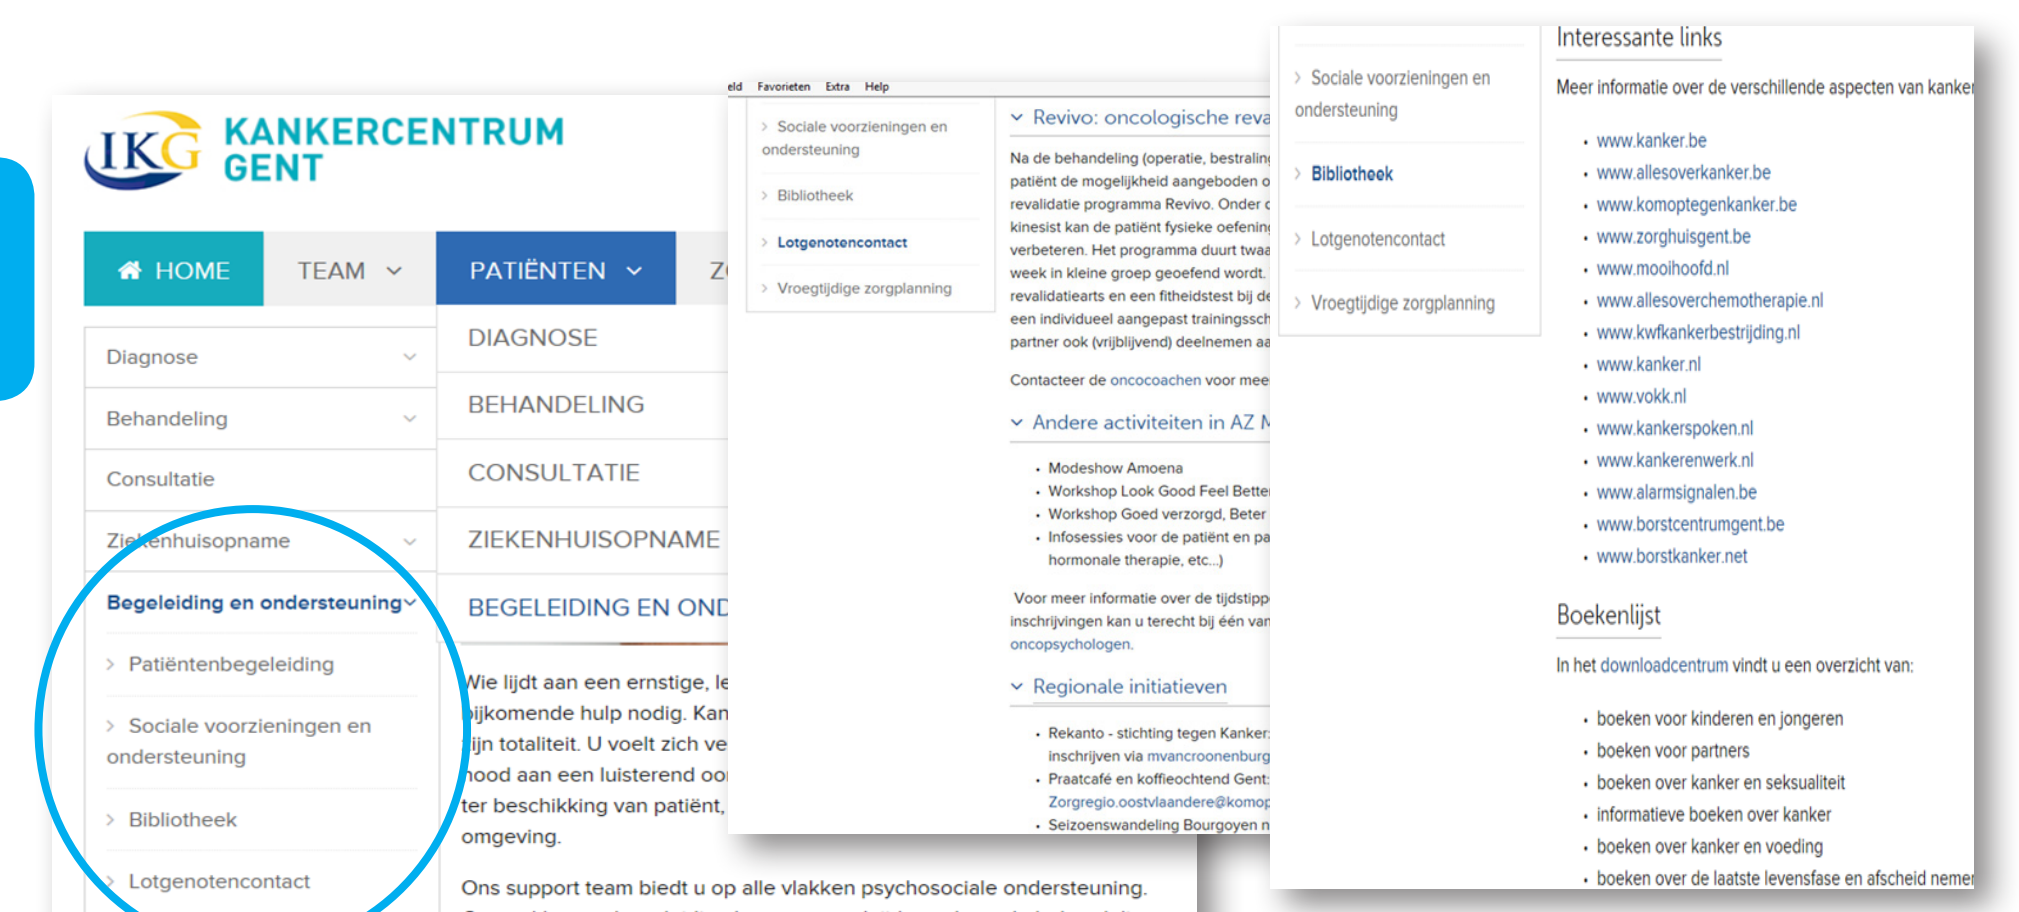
IKG KANKERCENTRUM GENT

HOME
TEAM
PATIËNTEN
Z

Diagnose
Behandeling
Consultatie
Ziekenhuisopname
Begeleiding en ondersteuning
Patiëntenbegeleiding
Sociale voorzieningen en ondersteuning
Bibliotheek
Lotgenotencontact

DIAGNOSE
BEHANDELING
CONSULTATIE
ZIEKENHUISOPNAME
BEGELEIDING EN OND

Wie lijdt aan een ernstige, le bijkomende hulp nodig. Kan zijn totaliteit. U voelt zich ve nood aan een luisterend oo ter beschikking van patiënt, omgeving.

Ons support team biedt u op alle vlakken psychosociale ondersteuning.

eld Favorieten Extra Help

Sociale voorzieningen en ondersteuning
Bibliotheek
Lotgenotencontact
Vroegtijdige zorgplanning

Revivo: oncologische reva

Na de behandeling (operatie, bestraling patiënt de mogelijkheid aangeboden o revalidatie programma Revivo. Onder kinesist kan de patiënt fysieke oefenin verbeteren. Het programma duurt twa week in kleine groep geoefend wordt. revalidatiearts en een fitheidstest bij de een individueel aangepast trainingssch partner ook (vrijblijvend) deelnemen aa

Contacteer de oncocoachen voor mee

Andere activiteiten in AZ M

Modeshow Amoena
Workshop Look Good Feel Bette
Workshop Goed verzorgd, Beter
Infosessies voor de patiënt en pa hormonale therapie, etc...)

Voor meer informatie over de tijdstipp inschrijvingen kan u terecht bij één van oncopsychologen.

Regionale initiatieven

Rekanto - stichting tegen Kanker: inschrijven via mvancroonenburg
Praatcafé en koffieochtend Gent: Zorgregio.oostvlaandere@komop
Seizoenswandeling Bourgoyen n

Sociale voorzieningen en ondersteuning
Bibliotheek
Lotgenotencontact
Vroegtijdige zorgplanning

Interessante links

Meer informatie over de verschillende aspecten van kanker

www.kanker.be
www.allesoverkanker.be
www.komoptegenkanker.be
www.zorghuisgent.be
www.mooihoofd.nl
www.allesoverchemotherapie.nl
www.kwfkankerbestrijding.nl
www.kanker.nl
www.vokk.nl
www.kankerspoken.nl
www.kankerenwerk.nl
www.alarmsignalen.be
www.borstcentrumgent.be
www.borstkanker.net

Boekenlijst

In het downloadcentrum vindt u een overzicht van:

boeken voor kinderen en jongeren
boeken voor partners
boeken over kanker en seksualiteit
informatieve boeken over kanker
boeken over kanker en voeding
boeken over de laatste levensfase en afscheid nemen